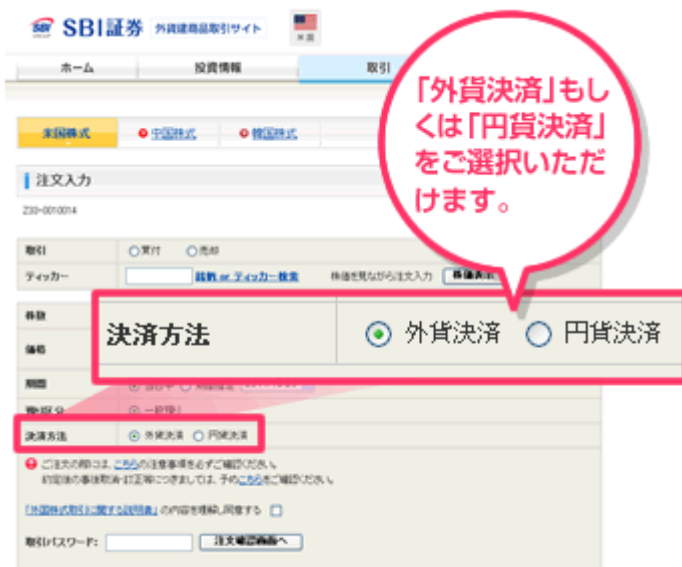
SBI SBI証券 外貨建商品取引サイト

米国

ホーム

投資情報

取引

米国株式

中国株式

韓国株式

注文入力

Z00-0010014

取引 ○買付 ○売却

ティッカー

銘柄 or ティッカー検索

株価を見ながら注文入力

株価表示

株数

価格

期間

預り区分

一般預り

決済方法 ⊙ 外貨決済 ○ 円貨決済

ご注文の際には、こちらの注意事項を必ずご確認ください。

約定後の事後取消・訂正等につきましては、予めこちらをご確認ください。

「外国株式取引に関する説明書」の内容を確認し同意する

取引パスワード:

注文確認画面へ

決済方法 ⊙ 外貨決済 ○ 円貨決済

「外貨決済」もしくは「円貨決済」をご選択いただけます。